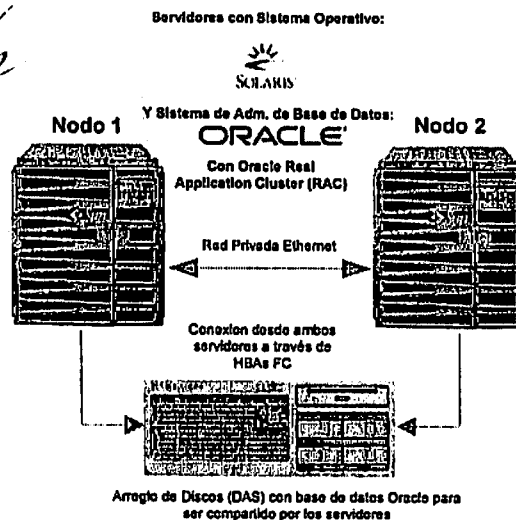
Servidores con Sistema Operativo:

SOLARIS

Y Sistema de Adm. de Base de Datos:

Nodo 1

ORACLE

Nodo 2

Con Oracle Real Application Cluster (RAC)

Red Privada Ethernet

Conexion desde ambos servidores a través de HBAs FC

Arreglo de Discos (DAS) con base de datos Oracle para ser compartido por los servidores